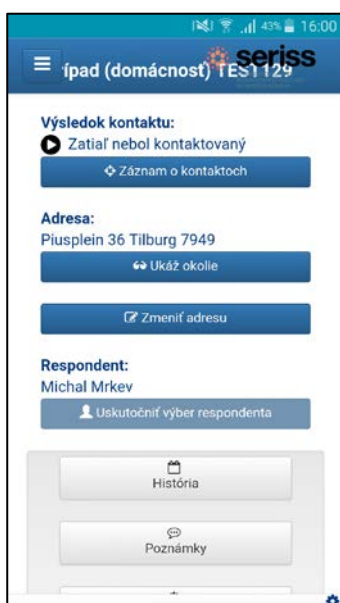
43% 16:00

ípad (domácnosť) TEST129 seriss

Výsledok kontaktu:
Zatiaľ nebol kontaktovaný
Záznam o kontaktoch

Adresa:
Piusplein 36 Tilburg 7949
Ukáž okolie

Zmeniť adresu

Respondent:
Michal Mrkev
Uskutočniť výber respondenta

História

Poznámky